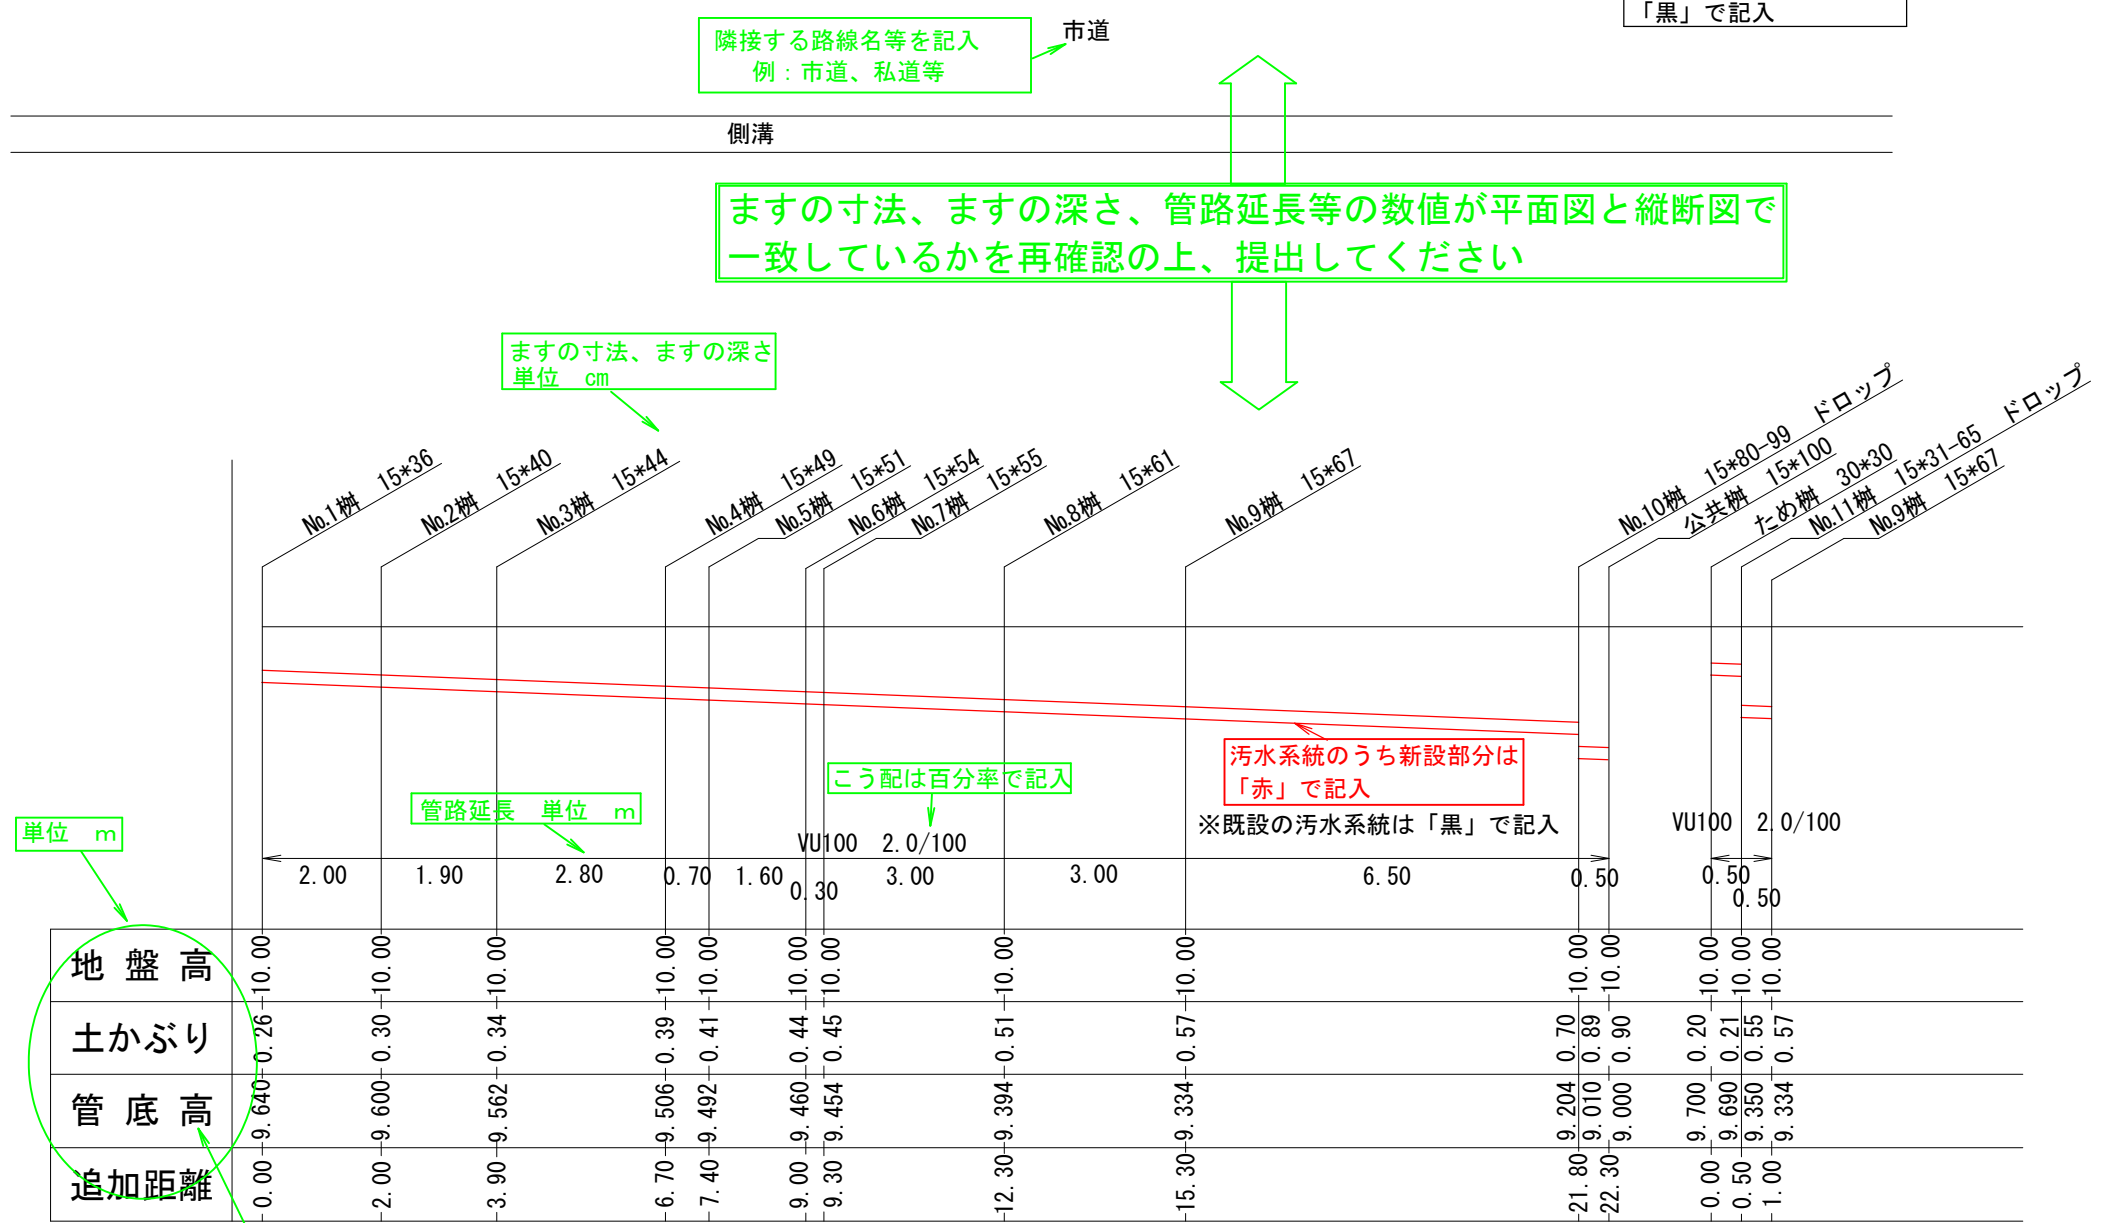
「黒」で記入

隣接する路線名等を記入
例：市道、私道等

市道

側溝

ますの寸法、ますの深さ、管路延長等の数値が平面図と縦断図で一致しているかを再確認の上、提出してください

ますの寸法、ますの深さ
単位 cm

No.1桝 15*36
No.2桝 15*40
No.3桝 15*44
No.4桝 15*49
No.5桝 15*51
No.6桝 15*54
No.7桝 15*55
No.8桝 15*61
No.9桝 15*67
No.10桝 15*80-99 ドロップ
公共桝 15*100
ため桝 30*30
No.11桝 15*31-65 ドロップ
No.9桝 15*67

汚水系統のうち新設部分は「赤」で記入
※既設の汚水系統は「黒」で記入

こう配は百分率で記入

管路延長 単位 m

単位 m

VU100 2.0/100
VU100 2.0/100

2.00 1.90 2.80 0.70 1.60 0.30 3.00 3.00 6.50 0.50 0.50 0.50

| 地盤高 | 10.00 | 10.00 | 10.00 | 10.00 | 10.00 | 10.00 | 10.00 | 10.00 | 10.00 | 10.00 | 10.00 | 10.00 | 10.00 | 10.00 |
|---|---|---|---|---|---|---|---|---|---|---|---|---|---|---|
| 土かぶり | 0.26 | 0.30 | 0.34 | 0.39 | 0.41 | 0.44 | 0.45 | 0.51 | 0.57 | 0.70 | 0.89 | 0.90 | 0.20 | 0.21 | 0.55 | 0.57 |
| 管底高 | 9.640 | 9.600 | 9.562 | 9.506 | 9.492 | 9.460 | 9.454 | 9.394 | 9.334 | 9.204 | 9.010 | 9.000 | 9.700 | 9.690 | 9.350 | 9.334 |
| 追加距離 | 0.00 | 2.00 | 3.90 | 6.70 | 7.40 | 9.00 | 9.30 | 12.30 | 15.30 | 21.80 | 22.30 | 0.00 | 0.50 | 1.00 |